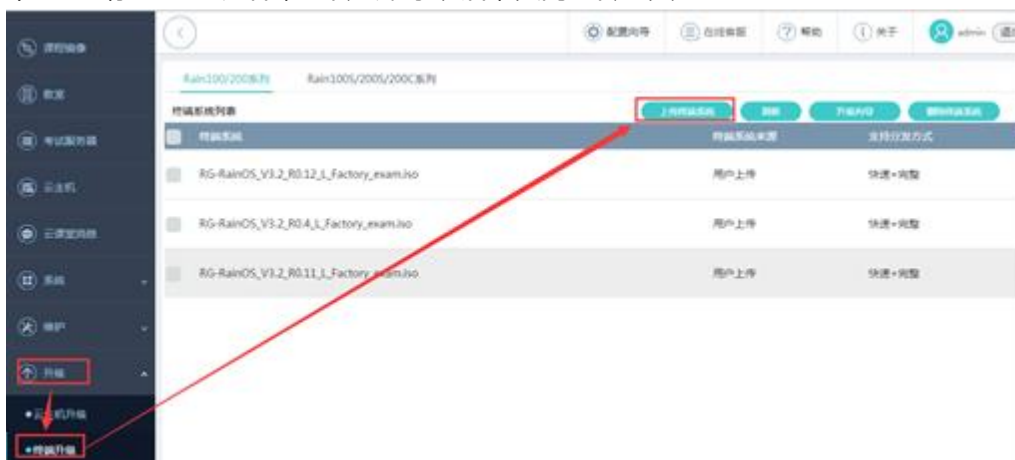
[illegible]
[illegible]
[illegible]
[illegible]
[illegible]
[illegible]
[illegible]
升级
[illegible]
终端升级

配置向导 在线客服 帮助 关于 admin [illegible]

Rain100/200系列 Rain100S/200S/200C系列

终端系统列表

上传终端系统 刷新 升级内容 删除终端系统

| 终端系统 | 终端系统来源 | 支持分发方式 |
|---|---|---|
| RG-RainOS_V3.2_R0.12_L_Factory_exam.iso | 用户上传 | 快速+完整 |
| RG-RainOS_V3.2_R0.4_L_Factory_exam.iso | 用户上传 | 快速+完整 |
| RG-RainOS_V3.2_R0.11_L_Factory_exam.iso | 用户上传 | 快速+完整 |